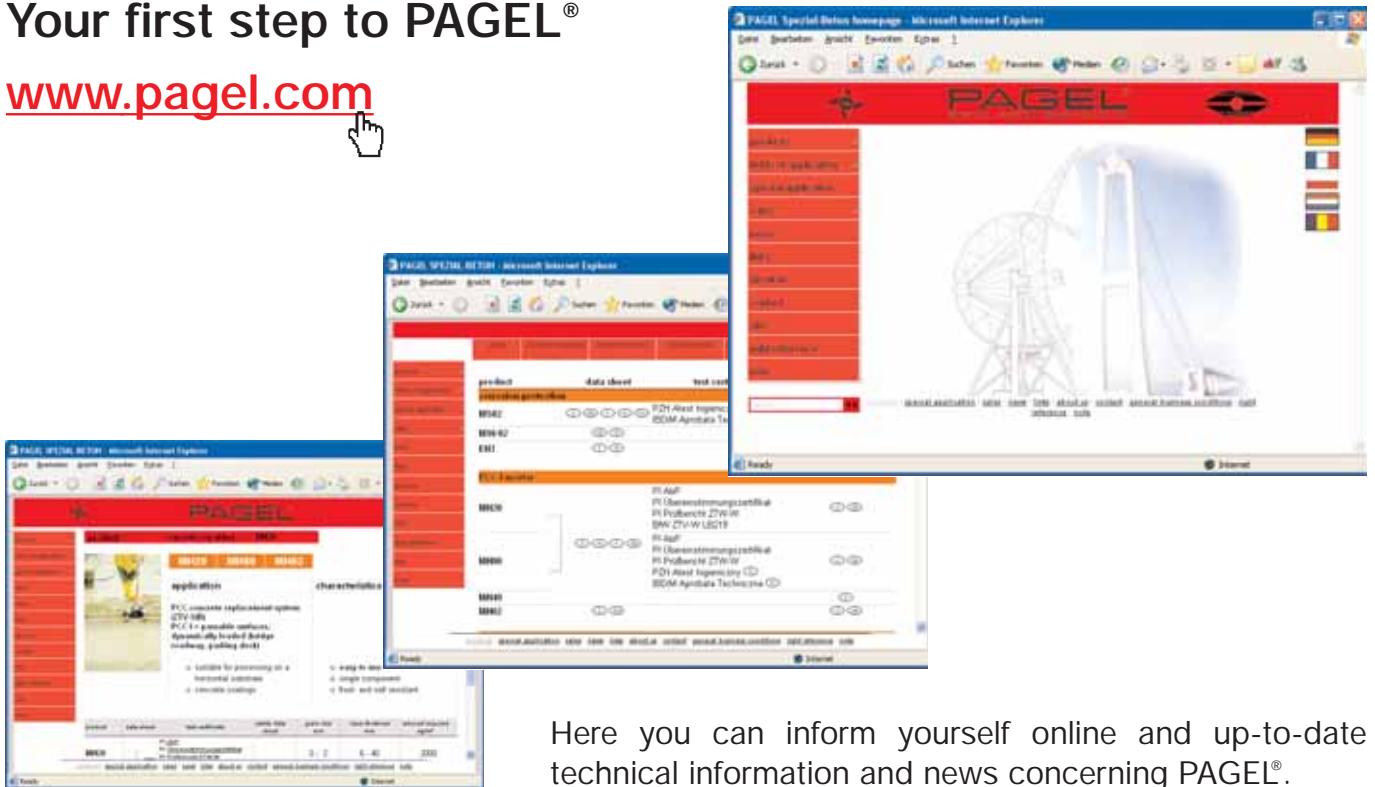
Your first step to PAGEL®

www.pagel.com

PAGEL Spezial-Beton homepage - Microsoft Internet Explorer

Datei Bearbeiten Ansicht Favoriten Extras ?

Zurück Suchen Favoriten Medien

PAGEL

Ready

Internet

PAGEL SPEZIAL-BETON - Microsoft Internet Explorer

Datei Bearbeiten Ansicht Favoriten Extras ?

Zurück Suchen Favoriten Medien

product data sheet test cert

corrosion protection

MS02

FZH Atest higieniczny
IBDiM Aprobata Te

MS-02

EH1

PCC / mortar

MB20

PI AbP
PI Übereinstimmungszertifikat
PI Prüfbericht ZTV-W
BAW ZTV-W LB219

MB80

PI AbP
PI Übereinstimmungszertifikat
PI Prüfbericht ZTV-W
FZH Atest higieniczny
IBDiM Aprobata Techniczna

MB40

MB02

Ready

Internet

PAGEL SPEZIAL-BETON - Microsoft Internet Explorer

Datei Bearbeiten Ansicht Favoriten Extras ?

Zurück Suchen Favoriten Medien

PAGEL

MB20 MB80 MB02

application

characteristics

PCC concrete replacement system (ZTV-SIB)
PCC I = passable surfaces; dynamically loaded (bridge roadway, parking deck)

suitable for processing on a horizontal substrate
crevasse coatings

easy to use
single component
frost- and salt resistant

MB20

Ready

Internet

Here you can inform yourself online and up-to-date technical information and news concerning PAGEL®.